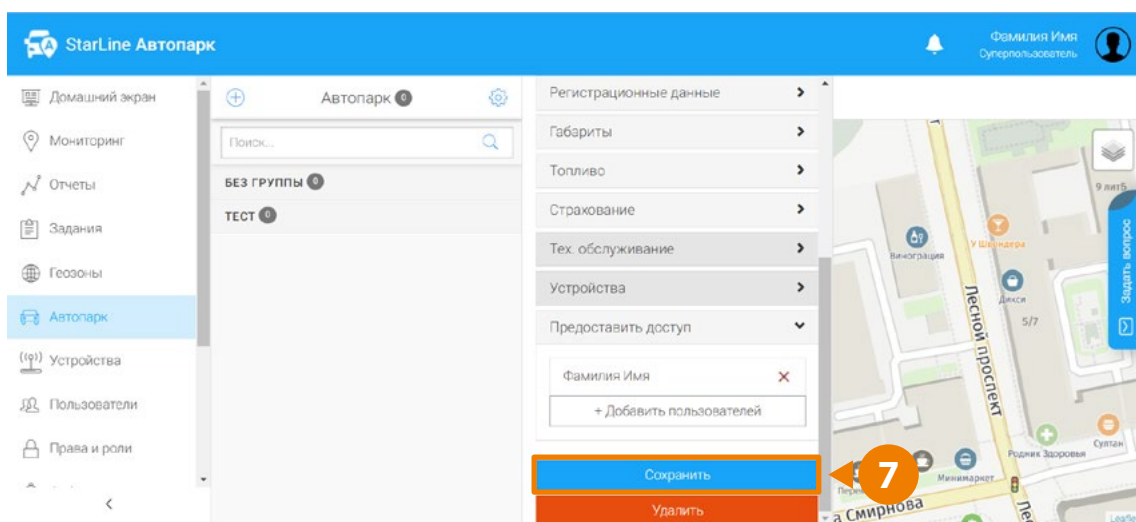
StarLine Автопарк

Фамилия Имя
Суперпользователь

Домашний экран
Мониторинг
Отчеты
Задания
Геозоны
Автопарк
Устройства
Пользователи
Права и роли

<

Автопарк 0

Поиск...

БЕЗ ГРУППЫ 0
ТЕСТ 0

Регистрационные данные
Габариты
Топливо
Страхование
Тех. обслуживание
Устройства
Предоставить доступ

Фамилия Имя
+ Добавить пользователей

Сохранить
Удалить

7

9 лит5
У Шкандера
Виноградия
Лесной проспект
Дикси
5/7
Задать вопрос
Суптан
Родник Здоровья
Минимаркет
а Смирнова
Leaflet